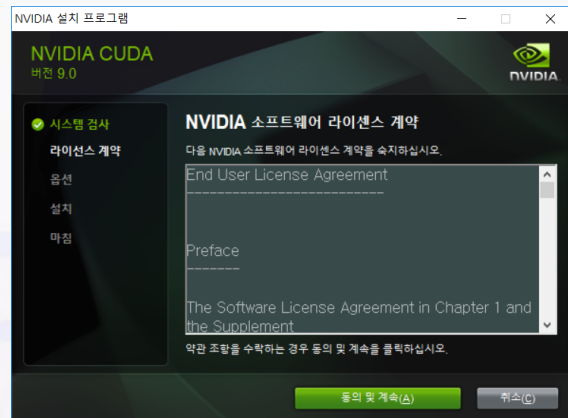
NVIDIA 설치 프로그램

NVIDIA CUDA
버전 9.0

NVIDIA

시스템 검사
라이선스 계약
옵션
설치
마침

NVIDIA 소프트웨어 라이센스 계약

다음 NVIDIA 소프트웨어 라이센스 계약을 숙지하십시오.

End User License Agreement
--------------------------

Preface
-------

The Software License Agreement in Chapter 1 and the Supplement

약관 조항을 수락하는 경우 동의 및 계속을 클릭하십시오.

동의 및 계속(A)
취소(C)